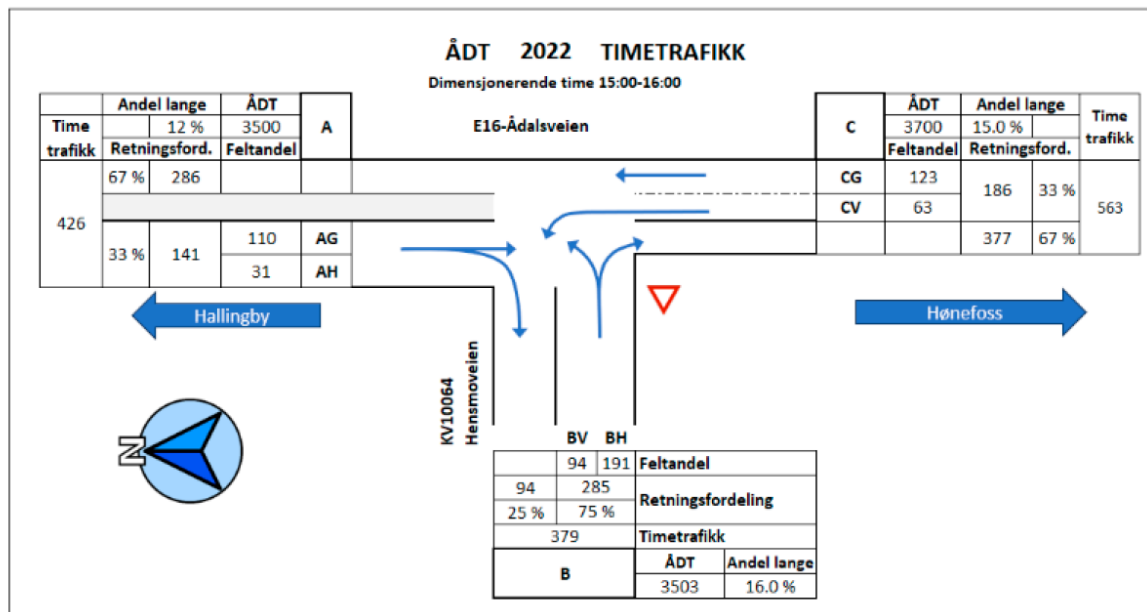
ÅDT 2022 TIMETRAFIKK

Dimensjonerende time 15:00-16:00

| | Andel lange | | ÅDT | A |
|---|---|---|---|---|
| Time trafikk | | 12 % | 3500 | |
| | Retningsford. | | Feltandel | |
| 426 | 67 % | 286 | | |
| | 33 % | 141 | 110 | AG |
| | | | 31 | AH |

E16-Ådalsveien

| C | ÅDT | Andel lange | | Time trafikk |
|---|---|---|---|---|
| | 3700 | 15.0 % | | |
| | Feltandel | Retningsford. | | |
| CG | 123 | 186 | 33 % | 563 |
| CV | 63 | | | |
| | | 377 | 67 % | |

Hallingby

Hønefoss

KV10064 Hensmoveien

N

| BV | BH | |
|---|---|---|
| 94 | 191 | Feltandel |
| 94 | 285 | Retningsfordeling |
| 25 % | 75 % | |
| 379 | | Timetrafikk |

| B | ÅDT | Andel lange |
|---|---|---|
| | 3503 | 16.0 % |